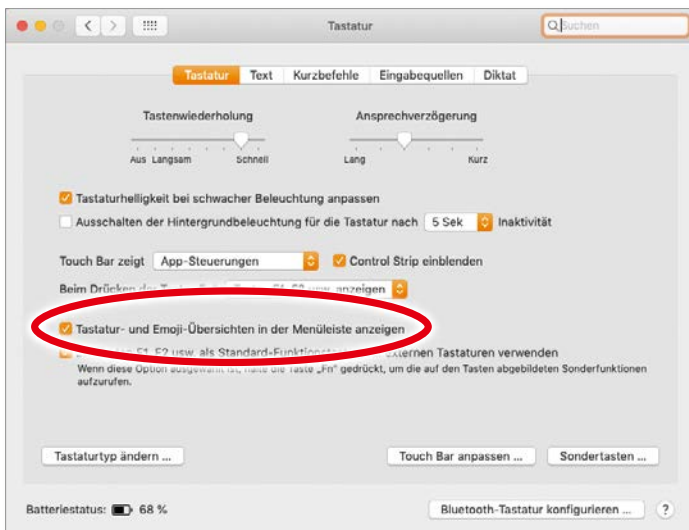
Tastatur

Suchen

Tastatur | Text | Kurzbefehle | Eingabequellen | Diktat

Tastenwiederholung

Aus Langsam Schnell

Ansprechverzögerung

Lang Kurz

Tastaturhelligkeit bei schwacher Beleuchtung anpassen

Ausschalten der Hintergrundbeleuchtung für die Tastatur nach 5 Sek Inaktivität

Touch Bar zeigt App-Steuerungen

Control Strip einblenden

Beim Drücken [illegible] anzeigen

Tastatur- und Emoji-Übersichten in der Menüleiste anzeigen

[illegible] F1, F2 usw. als Standard-Funktions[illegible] externen Tastaturen verwenden

Wenn diese Option ausgewählt ist, halte die Taste „Fn" gedrückt, um die auf den Tasten abgebildeten Sonderfunktionen aufzurufen.

Tastaturtyp ändern ...

Touch Bar anpassen ...

Sondertasten ...

Batteriestatus: 68 %

Bluetooth-Tastatur konfigurieren ...

?